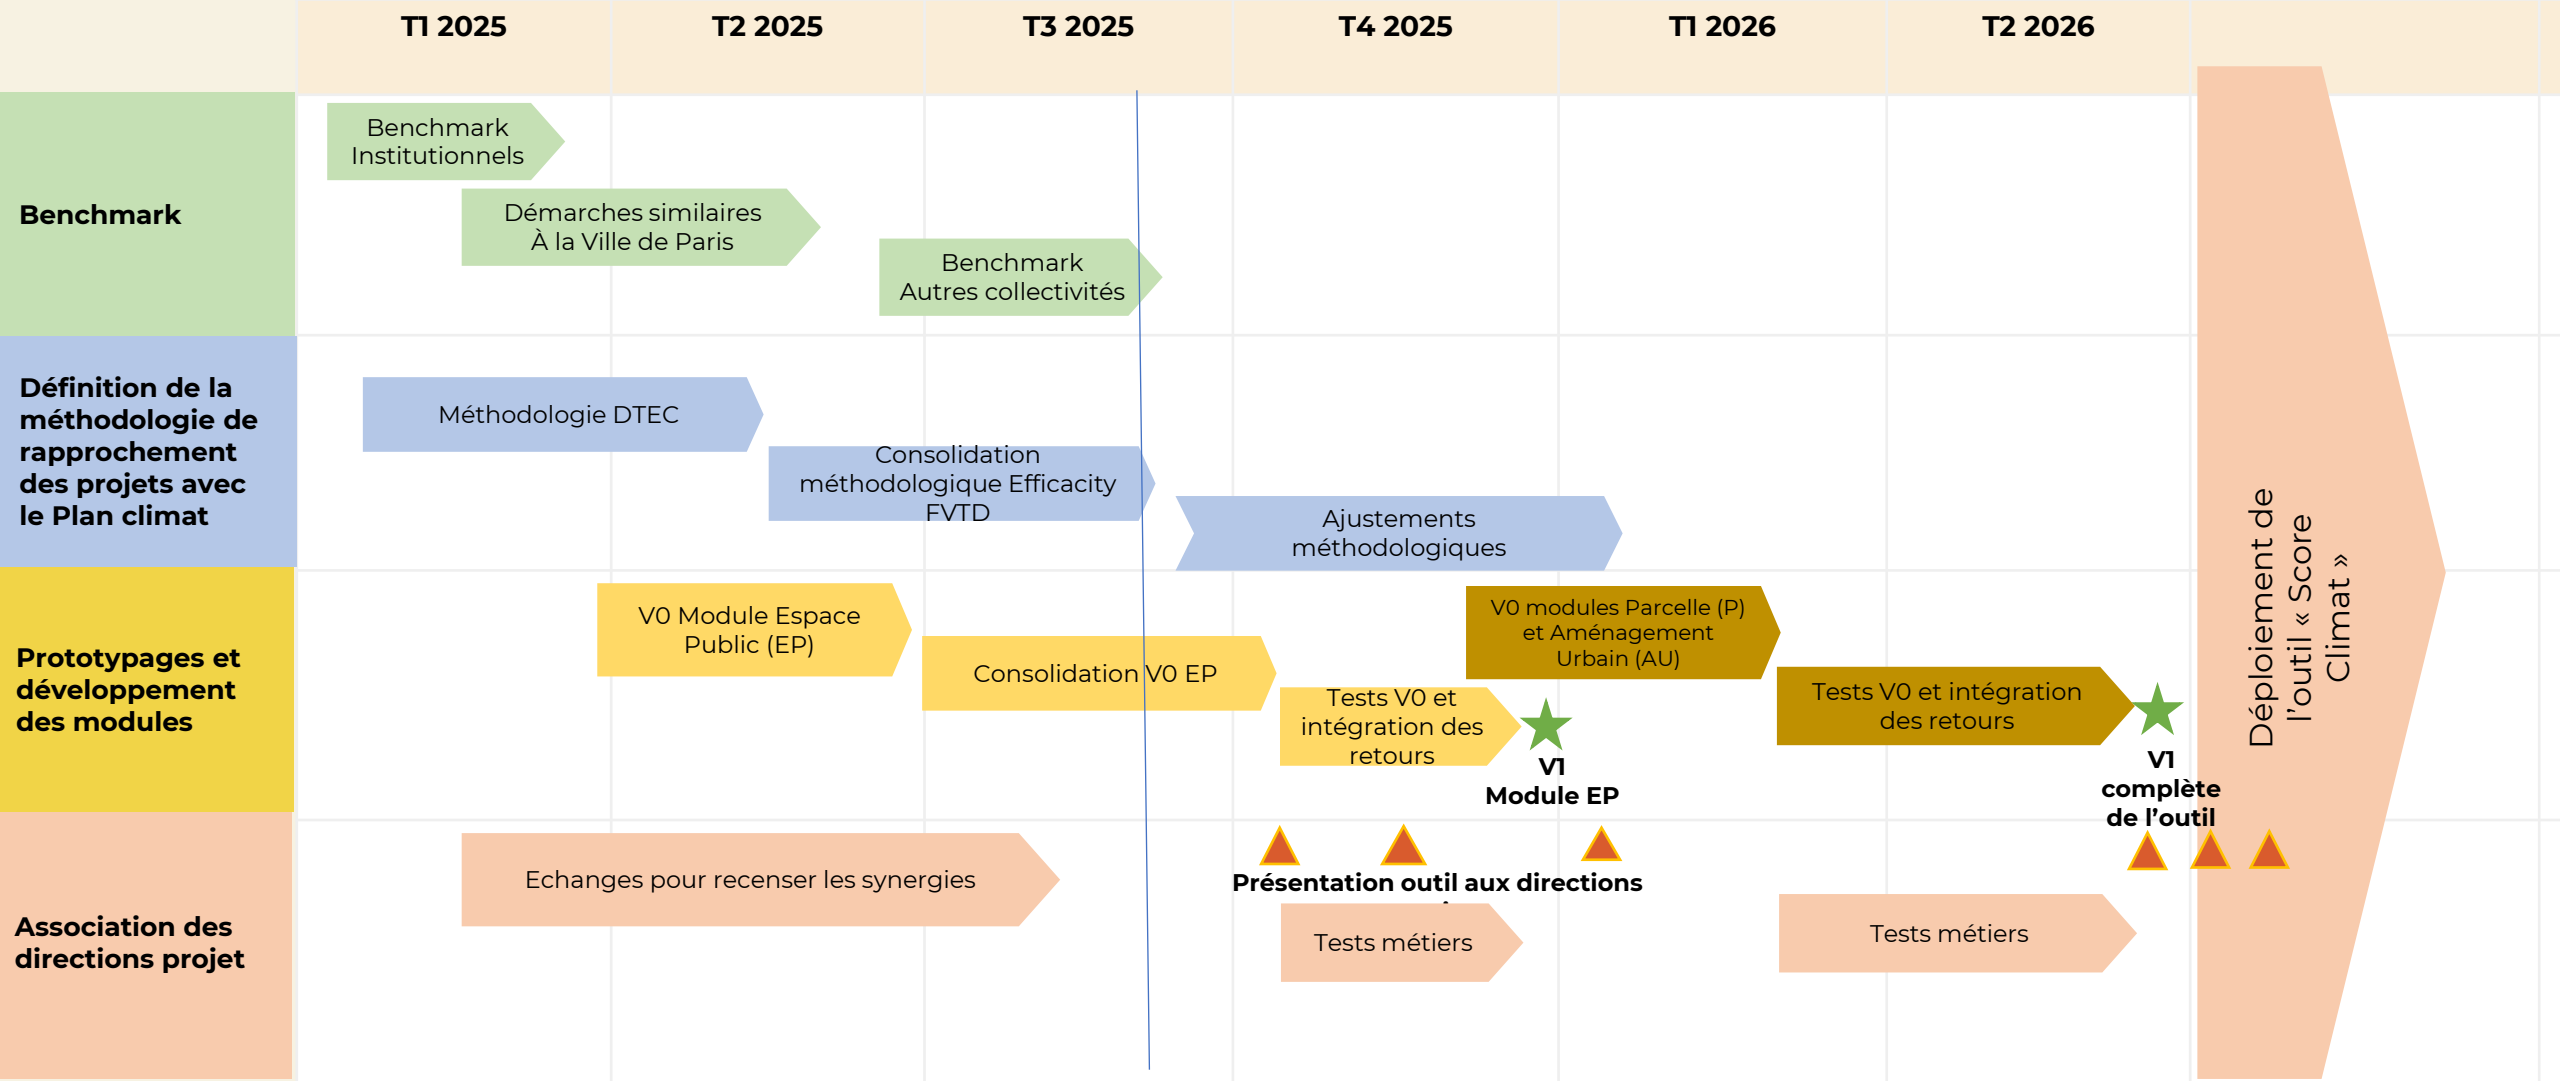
| | T1 2025 | T2 2025 | T3 2025 | T4 2025 | T1 2026 | T2 2026 |
|---|---|---|---|---|---|---|

Benchmark

Benchmark Institutionnels

Démarches similaires À la Ville de Paris

Benchmark Autres collectivités

Définition de la méthodologie de rapprochement des projets avec le Plan climat

Méthodologie DTEC

Consolidation méthodologique Efficacity FVTD

Ajustements méthodologiques

Prototypages et développement des modules

V0 Module Espace Public (EP)

Consolidation V0 EP

Tests V0 et intégration des retours

V1 Module EP

V0 modules Parcelle (P) et Aménagement Urbain (AU)

Tests V0 et intégration des retours

V1 complète de l'outil

Association des directions projet

Echanges pour recenser les synergies

Présentation outil aux directions

Tests métiers

Tests métiers

Déploiement de l'outil « Score Climat »